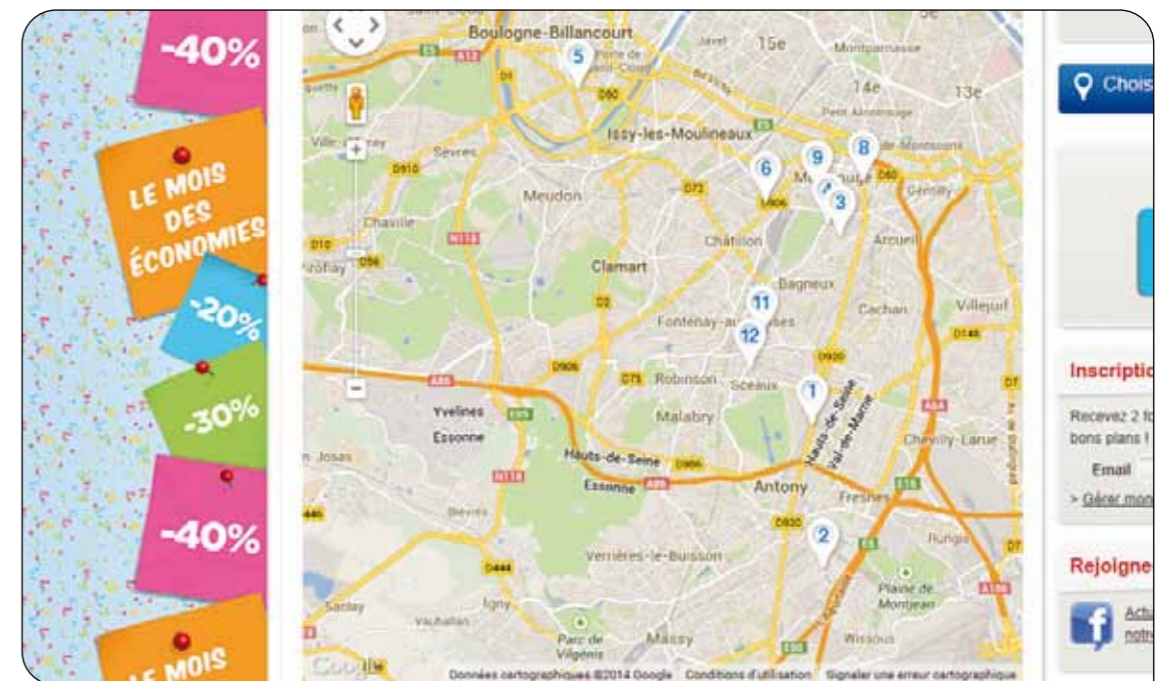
-40%

LE MOIS DES ÉCONOMIES

-20%

-30%

-40%

LE MOIS

Boulogne-Billancourt
15e
Montparnasse
14e
13e
Issy-les-Moulineaux
Sèvres
Meudon
Chaville
Clamart
Châtillon
Bagneux
Arcueil
Gentilly
Cachan
Villejuif
Fontenay-aux-Roses
Robinson
Sceaux
Malabry
Yvelines
Essonne
Hauts-de-Seine
Essonne
Hauts-de-Seine
Val-de-Marne
Chevilly-Larue
Antony
Fresnes
Rungis
Verrières-le-Buisson
Plaine de Montjean
Igny
Vauhallan
Saclay
Parc de Vilgénis
Massy
Wissous
D910
D906
D920
D60
D72
D2
D75
D986
D444
D986
A86
N118
A6
A106
D148
D7
E15
E5
5
6
9
8
3
11
12
1
2
+
−
Google
Données cartographiques ©2014 Google
Conditions d'utilisation
Signaler une erreur cartographique

Chois

Inscriptio
Recevez 2 fo
bons plans !
Email
> Gérer mon

Rejoigne
Actu
notr